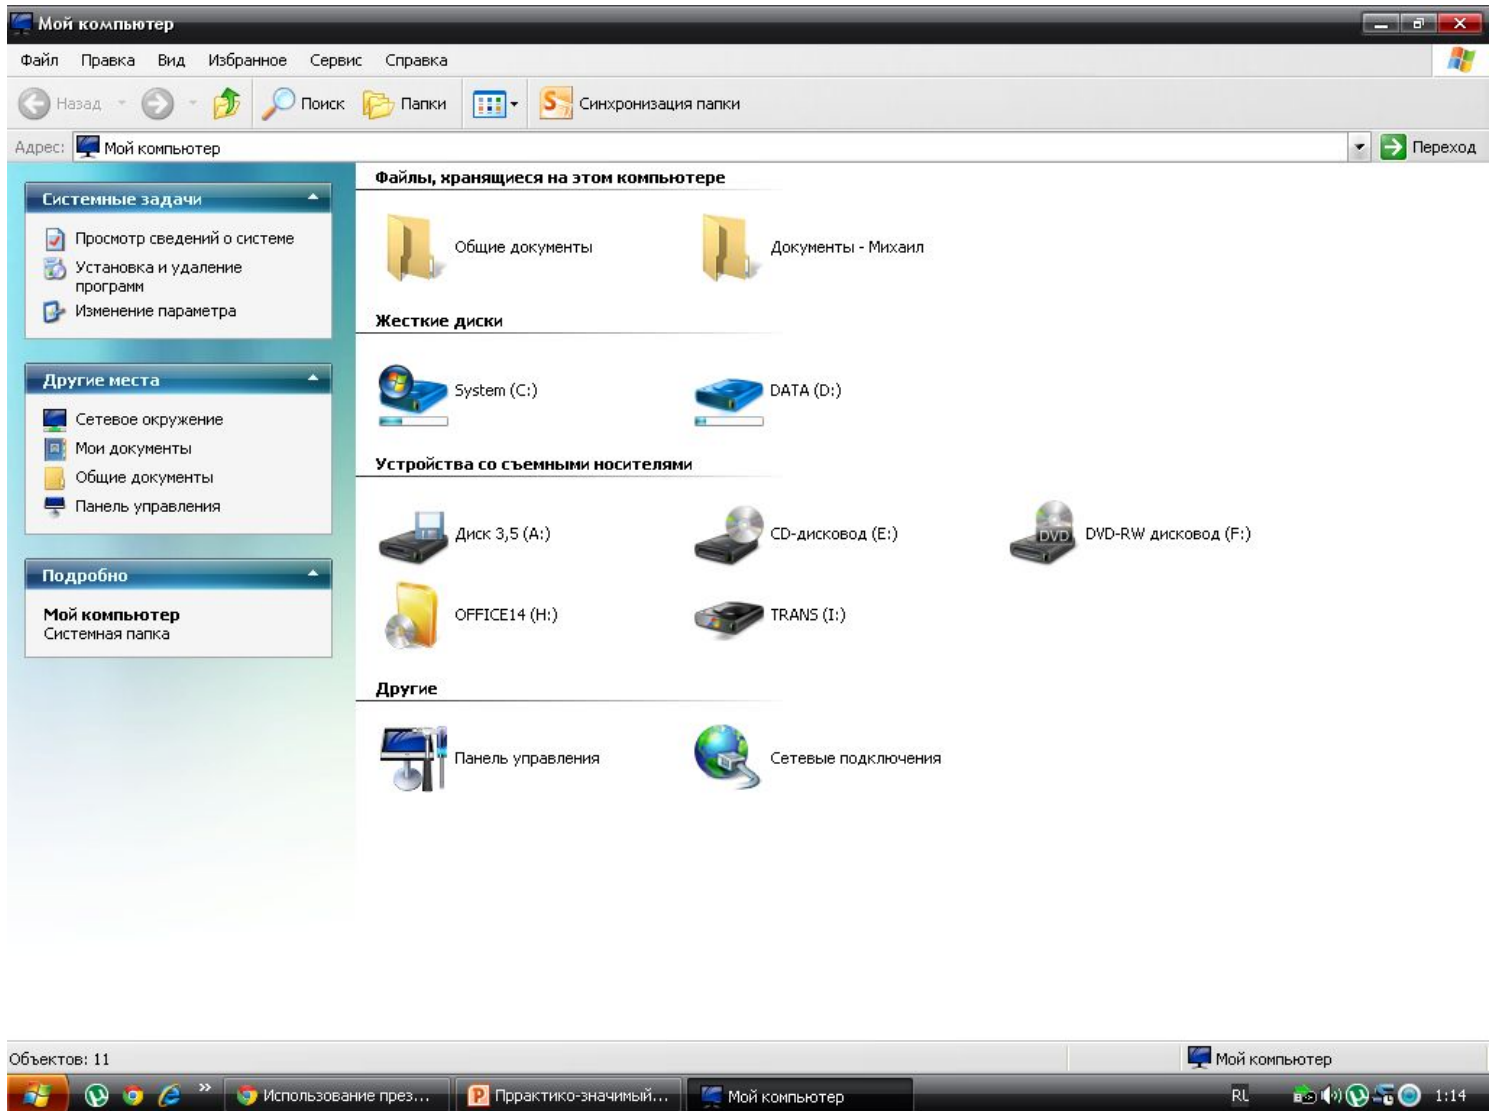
Мой компьютер

Файл Правка Вид Избранное Сервис Справка

Назад Поиск Папки Синхронизация папки

Адрес: Мой компьютер Переход

Системные задачи

Просмотр сведений о системе

Установка и удаление программ

Изменение параметра

Другие места

Сетевое окружение

Мои документы

Общие документы

Панель управления

Подробно

Мой компьютер
Системная папка

Файлы, хранящиеся на этом компьютере

Общие документы

Документы - Михаил

Жесткие диски

System (C:)

DATA (D:)

Устройства со съемными носителями

Диск 3,5 (A:)

CD-дисковод (E:)

DVD DVD-RW дисковод (F:)

OFFICE14 (H:)

TRANS (I:)

Другие

Панель управления

Сетевые подключения

Объектов: 11

Мой компьютер

Использование през...

Ппрактико-значимый...

Мой компьютер

RU

1:14